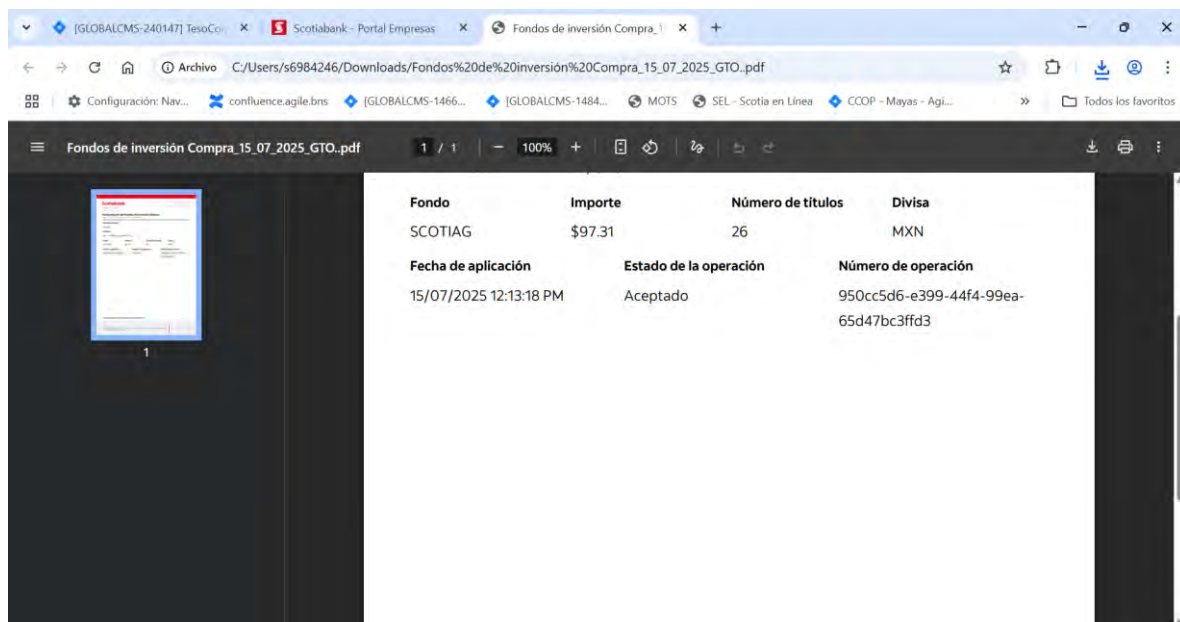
[GLOBALCMS-240147] TesoCo × Scotiabank - Portal Empresas × Fondos de inversión Compra_1 × +

Archivo C:/Users/s6984246/Downloads/Fondos%20de%20inversión%20Compra_15_07_2025_GTO..pdf

Configuración: Nav... confluence.agile.bns [GLOBALCMS-1466... [GLOBALCMS-1484... MOTS SEL - Scotia en Línea CCOP - Mayas - Agi... » Todos los favoritos

Fondos de inversión Compra_15_07_2025_GTO..pdf 1 / 1 − 100% +

1

| Fondo | Importe | Número de títulos | Divisa |
|---|---|---|---|
| SCOTIAG | $97.31 | 26 | MXN |

| Fecha de aplicación | Estado de la operación | Número de operación |
|---|---|---|
| 15/07/2025 12:13:18 PM | Aceptado | 950cc5d6-e399-44f4-99ea-65d47bc3ffd3 |